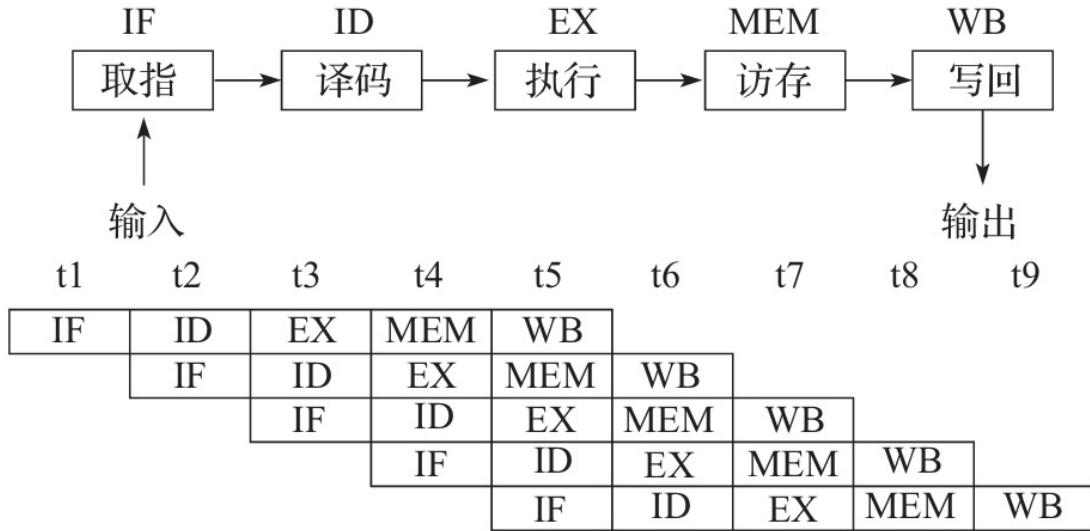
IF ID EX MEM WB
取指 译码 执行 访存 写回

输入 输出

| t1 | t2 | t3 | t4 | t5 | t6 | t7 | t8 | t9 |
|---|---|---|---|---|---|---|---|---|
| IF | ID | EX | MEM | WB | | | | |
| | IF | ID | EX | MEM | WB | | | |
| | | IF | ID | EX | MEM | WB | | |
| | | | IF | ID | EX | MEM | WB | |
| | | | | IF | ID | EX | MEM | WB |